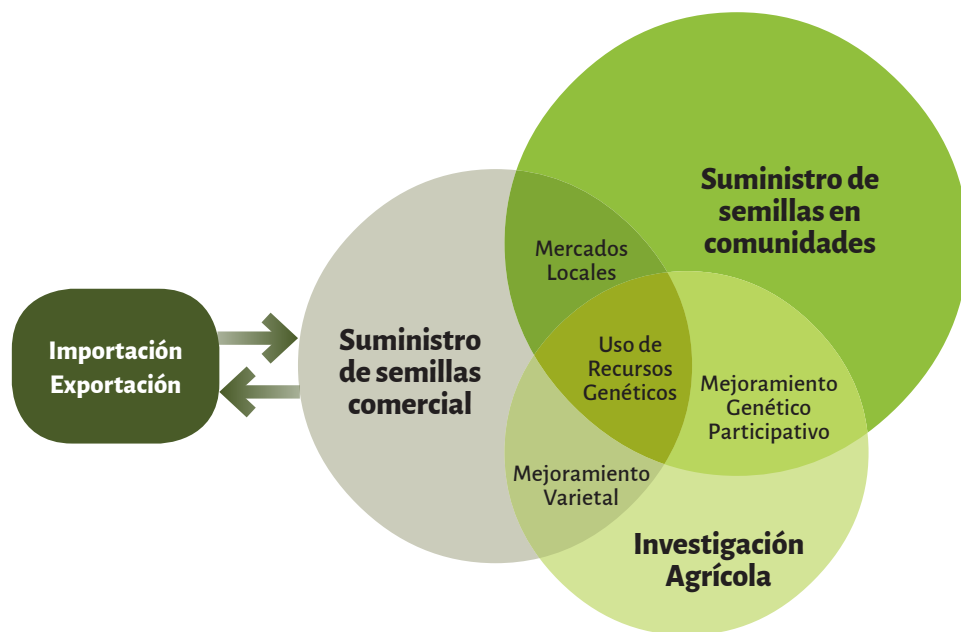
Suministro de semillas en comunidades

Mercados Locales

Importación Exportación

Suministro de semillas comercial

Uso de Recursos Genéticos

Mejoramiento Genético Participativo

Mejoramiento Varietal

Investigación Agrícola